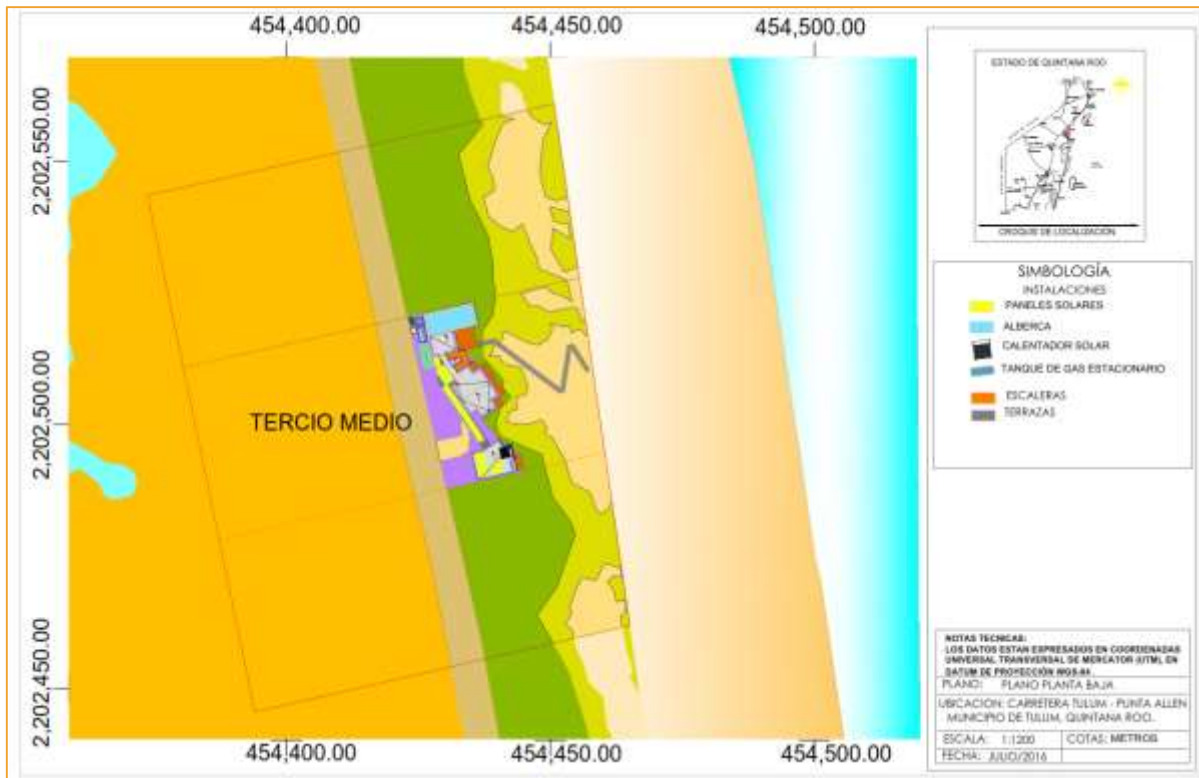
454,400.00
454,450.00
454,500.00

2,202,550.00
2,202,500.00
2,202,450.00

TERCIO MEDIO

454,400.00
454,450.00
454,500.00

ESTADO DE QUINTANA ROO

CROQUIS DE LOCALIZACION

SIMBOLOGÍA
INSTALACIONES
PANELES SOLARES
ALBERCA
CALENTADOR SOLAR
TANQUE DE GAS ESTACIONARIO
ESCALERAS
TERRAZAS

NOTAS TECNICAS:
LOS DATOS ESTAN EXPRESADOS EN COORDENADAS UNIVERSAL TRANSVERSAL DE MERCATOR (UTM), EN DATUM DE PROYECCIÓN WGS-84

| PLANO: | PLANO PLANTA BAJA | | |
|---|---|---|---|
| UBICACION: | CARRETERA TULUM - PUNTA ALLEN MUNICIPIO DE TULUM, QUINTANA ROO. | | |
| ESCALA: | 1:1200 | COTAS: | METROS |
| FECHA: | JULIO/2016 | | |